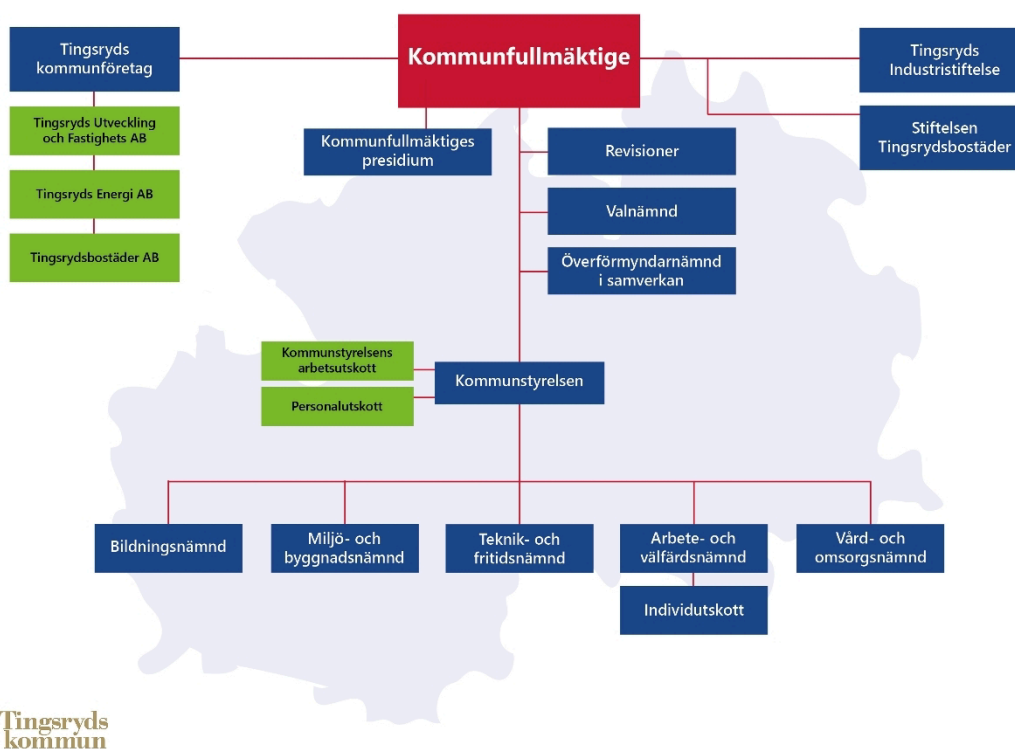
Kommunfullmäktige

Tingsryds kommunföretag

Tingsryds Utveckling och Fastighets AB

Tingsryds Energi AB

Tingsrydsbostäder AB

Kommunfullmäktiges presidium

Revisioner

Valnämnd

Överförmyndarnämnd i samverkan

Tingsryds Industristiftelse

Stiftelsen Tingsrydsbostäder

Kommunstyrelsens arbetsutskott

Personalutskott

Kommunstyrelsen

Bildningsnämnd

Miljö- och byggnadsnämnd

Teknik- och fritidsnämnd

Arbete- och välfärdsnämnd

Individutskott

Vård- och omsorgsnämnd

Tingsryds kommun